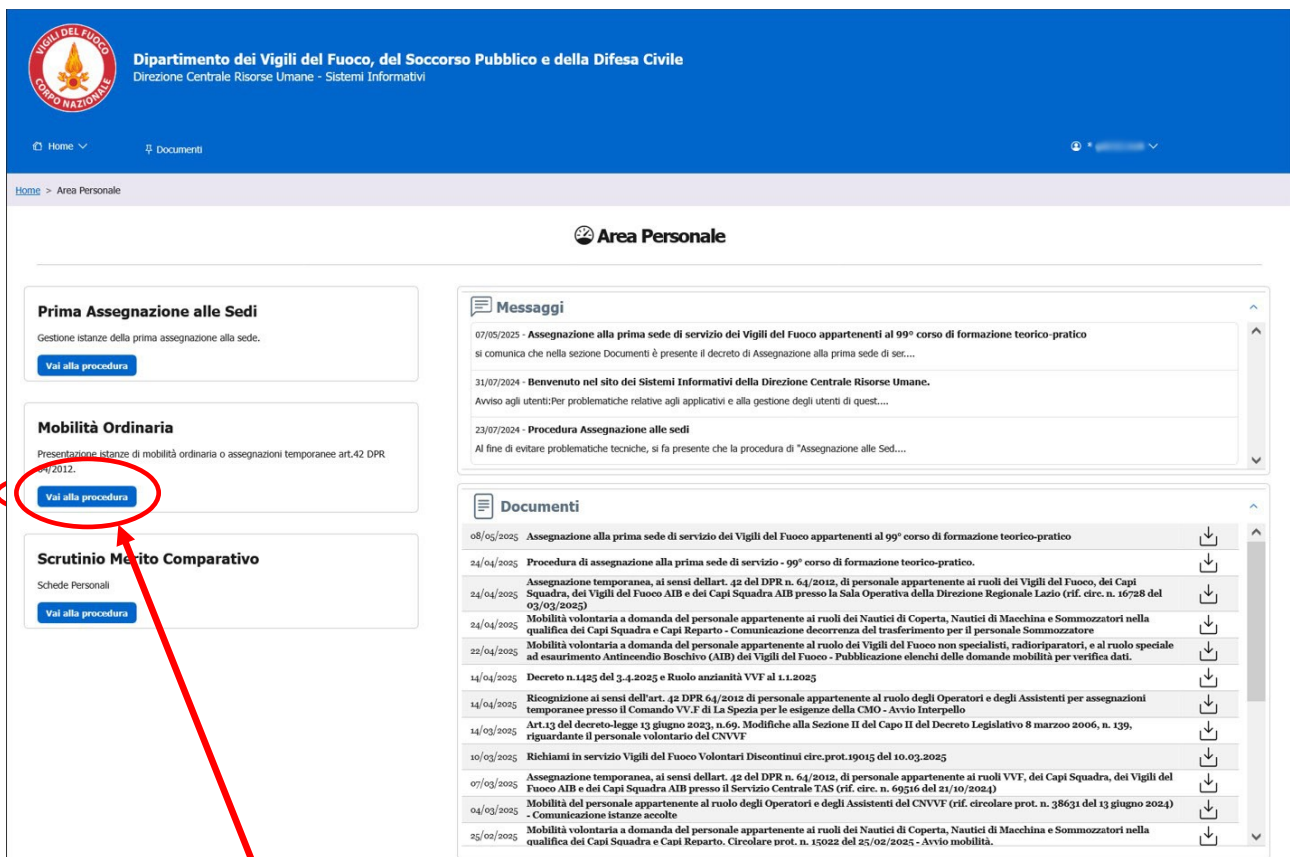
VIGILI DEL FUOCO CORPO NAZIONALE

Dipartimento dei Vigili del Fuoco, del Soccorso Pubblico e della Difesa Civile
Direzione Centrale Risorse Umane - Sistemi Informativi

Home Documenti

Home > Area Personale

Area Personale

Prima Assegnazione alle Sedi
Gestione istanze della prima assegnazione alla sede.
Vai alla procedura

Mobilità Ordinaria
Presentazione istanze di mobilità ordinaria o assegnazioni temporanee art.42 DPR 64/2012.
Vai alla procedura

Scrutinio Merito Comparativo
Schede Personali
Vai alla procedura

Messaggi

07/05/2025 - Assegnazione alla prima sede di servizio dei Vigili del Fuoco appartenenti al 99° corso di formazione teorico-pratico
si comunica che nella sezione Documenti è presente il decreto di Assegnazione alla prima sede di ser....

31/07/2024 - Benvenuto nel sito dei Sistemi Informativi della Direzione Centrale Risorse Umane.
Avviso agli utenti:Per problematiche relative agli applicativi e alla gestione degli utenti di quest....

23/07/2024 - Procedura Assegnazione alle sedi
Al fine di evitare problematiche tecniche, si fa presente che la procedura di "Assegnazione alle Sed....

Documenti

| | |
|---|---|
| 08/05/2025 | Assegnazione alla prima sede di servizio dei Vigili del Fuoco appartenenti al 99° corso di formazione teorico-pratico |
| 24/04/2025 | Procedura di assegnazione alla prima sede di servizio - 99° corso di formazione teorico-pratico. |
| 24/04/2025 | Assegnazione temporanea, ai sensi dellart. 42 del DPR n. 64/2012, di personale appartenente ai ruoli dei Vigili del Fuoco, dei Capi Squadra, dei Vigili del Fuoco AIB e dei Capi Squadra AIB presso la Sala Operativa della Direzione Regionale Lazio (rif. circ. n. 16728 del 03/03/2025) |
| 24/04/2025 | Mobilità volontaria a domanda del personale appartenente ai ruoli dei Nautici di Coperta, Nautici di Macchina e Sommozzatori nella qualifica dei Capi Squadra e Capi Reparto - Comunicazione decorrenza del trasferimento per il personale Sommozzatore |
| 22/04/2025 | Mobilità volontaria a domanda del personale appartenente al ruolo dei Vigili del Fuoco non specialisti, radioriparatori, e al ruolo speciale ad esaurimento Antincendio Boschivo (AIB) dei Vigili del Fuoco - Pubblicazione elenchi delle domande mobilità per verifica dati. |
| 14/04/2025 | Decreto n.1425 del 3.4.2025 e Ruolo anzianità VVF al 1.1.2025 |
| 14/04/2025 | Ricognizione ai sensi dell'art. 42 DPR 64/2012 di personale appartenente al ruolo degli Operatori e degli Assistenti per assegnazioni temporanee presso il Comando VV.F di La Spezia per le esigenze della CMO - Avvio Interpello |
| 14/03/2025 | Art.13 del decreto-legge 13 giugno 2023, n.69. Modifiche alla Sezione II del Capo II del Decreto Legislativo 8 marzoo 2006, n. 139, riguardante il personale volontario del CNVVF |
| 10/03/2025 | Richiami in servizio Vigili del Fuoco Volontari Discontinui circ.prot.19015 del 10.03.2025 |
| 07/03/2025 | Assegnazione temporanea, ai sensi dellart. 42 del DPR n. 64/2012, di personale appartenente ai ruoli VVF, dei Capi Squadra, dei Vigili del Fuoco AIB e dei Capi Squadra AIB presso il Servizio Centrale TAS (rif. circ. n. 69516 del 21/10/2024) |
| 04/03/2025 | Mobilità del personale appartenente al ruolo degli Operatori e degli Assistenti del CNVVF (rif. circolare prot. n. 38631 del 13 giugno 2024) - Comunicazione istanze accolte |
| 25/02/2025 | Mobilità volontaria a domanda del personale appartenente ai ruoli dei Nautici di Coperta, Nautici di Macchina e Sommozzatori nella qualifica dei Capi Squadra e Capi Reparto. Circolare prot. n. 15022 del 25/02/2025 - Avvio mobilità. |